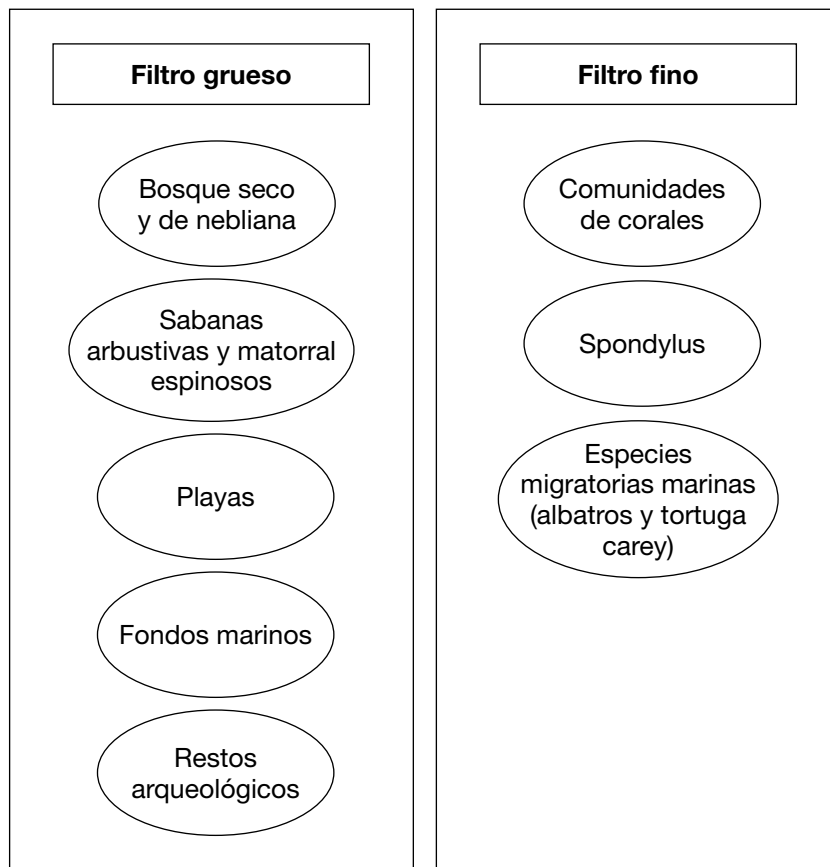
Filtro grueso

Bosque seco y de nebliana

Sabanas arbustivas y matorral espinosos

Playas

Fondos marinos

Restos arqueológicos

Filtro fino

Comunidades de corales

Spondylus

Especies migratorias marinas (albatros y tortuga carey)